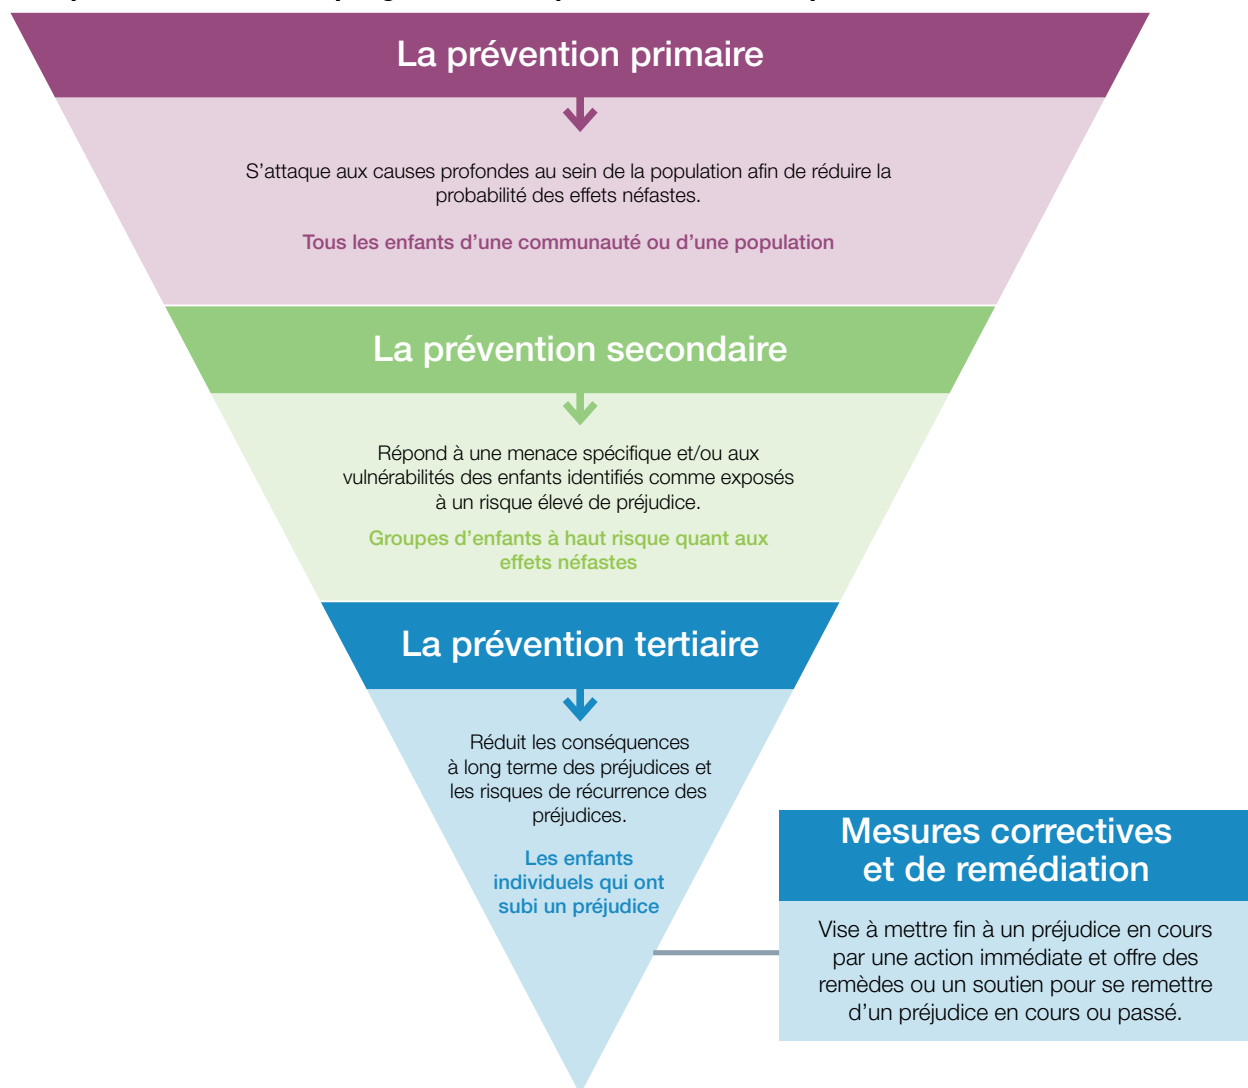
La prévention primaire

S’attaque aux causes profondes au sein de la population afin de réduire la probabilité des effets néfastes.

Tous les enfants d’une communauté ou d’une population

La prévention secondaire

Répond à une menace spécifique et/ou aux vulnérabilités des enfants identifiés comme exposés à un risque élevé de préjudice.

Groupes d’enfants à haut risque quant aux effets néfastes

La prévention tertiaire

Réduit les conséquences à long terme des préjudices et les risques de récurrence des préjudices.

Les enfants individuels qui ont subi un préjudice

Mesures correctives et de remédiation

Vise à mettre fin à un préjudice en cours par une action immédiate et offre des remèdes ou un soutien pour se remettre d’un préjudice en cours ou passé.